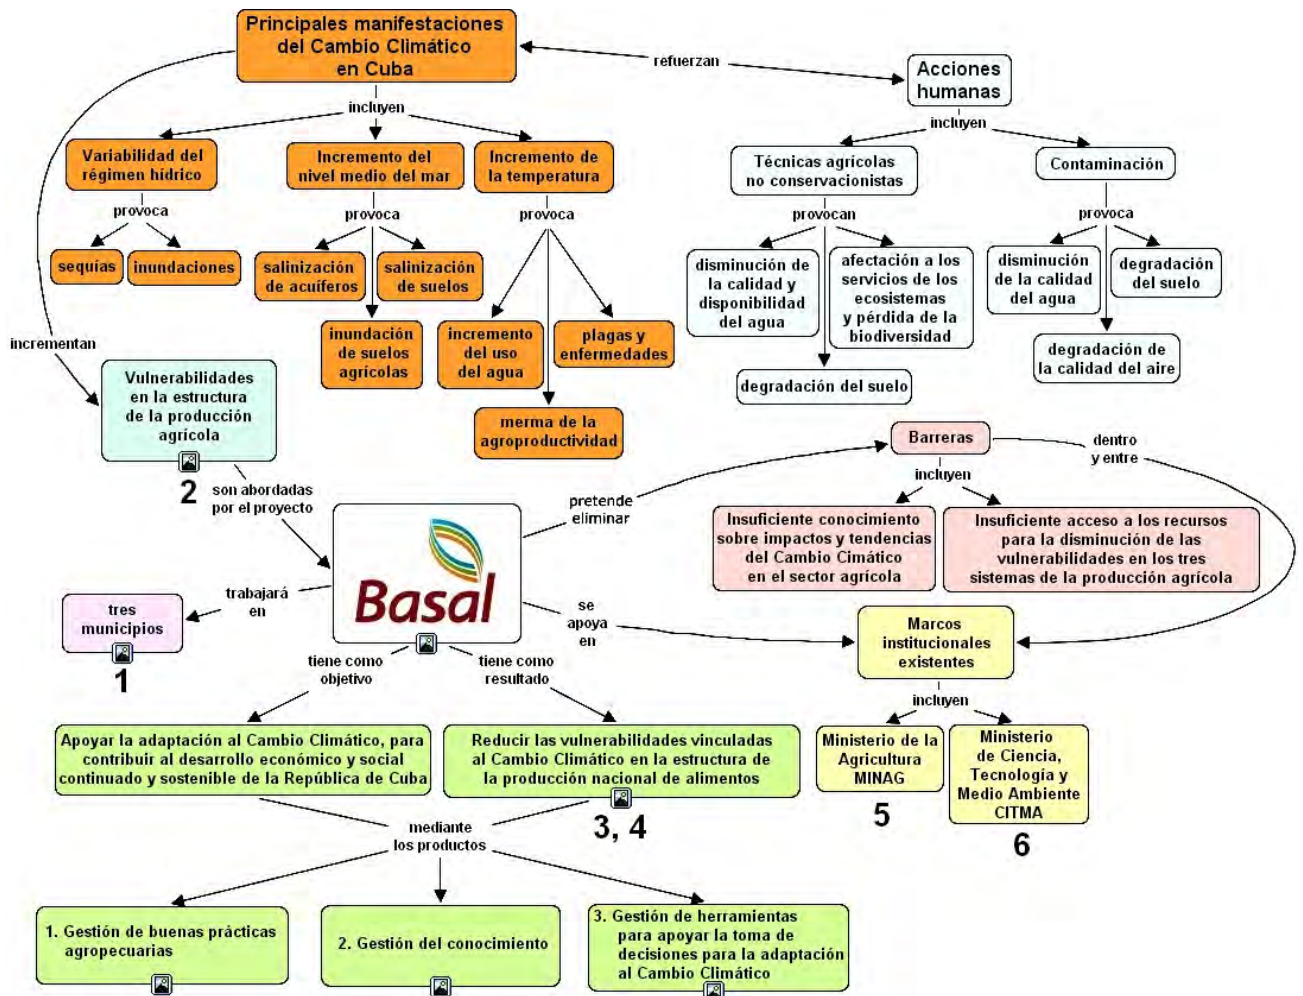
Principales manifestaciones del Cambio Climático en Cuba

refuerzan

Acciones humanas

incluyen

Variabilidad del régimen hídrico

Incremento del nivel medio del mar

Incremento de la temperatura

provoca

sequías

inundaciones

provoca

salinización de acuíferos

salinización de suelos

inundación de suelos agrícolas

provoca

incremento del uso del agua

plagas y enfermedades

merma de la agroproductividad

incluyen

Técnicas agrícolas no conservacionistas

Contaminación

provocan

disminución de la calidad y disponibilidad del agua

afectación a los servicios de los ecosistemas y pérdida de la biodiversidad

degradación del suelo

provoca

disminución de la calidad del agua

degradación del suelo

degradación de la calidad del aire

incrementan

Vulnerabilidades en la estructura de la producción agrícola

2

son abordadas por el proyecto

Barreras

dentro y entre

incluyen

pretende eliminar

Insuficiente conocimiento sobre impactos y tendencias del Cambio Cimático en el sector agrícola

Insuficiente acceso a los recursos para la disminución de las vulnerabilidades en los tres sistemas de la producción agrícola

Basal

trabajará en

tres municipios

1

se apoya en

Marcos institucionales existentes

incluyen

Ministerio de la Agricultura MINAG

5

Ministerio de Ciencia, Tecnología y Medio Ambiente CITMA

6

tiene como objetivo

tiene como resultado

Apoyar la adaptación al Cambio Climático, para contribuir al desarrollo económico y social continuado y sostenible de la República de Cuba

Reducir las vulnerabilidades vinculadas al Cambio Climático en la estructura de la producción nacional de alimentos

3, 4

mediante los productos

1. Gestión de buenas prácticas agropecuarias

2. Gestión del conocimiento

3. Gestión de herramientas para apoyar la toma de decisiones para la adaptación al Cambio Climático